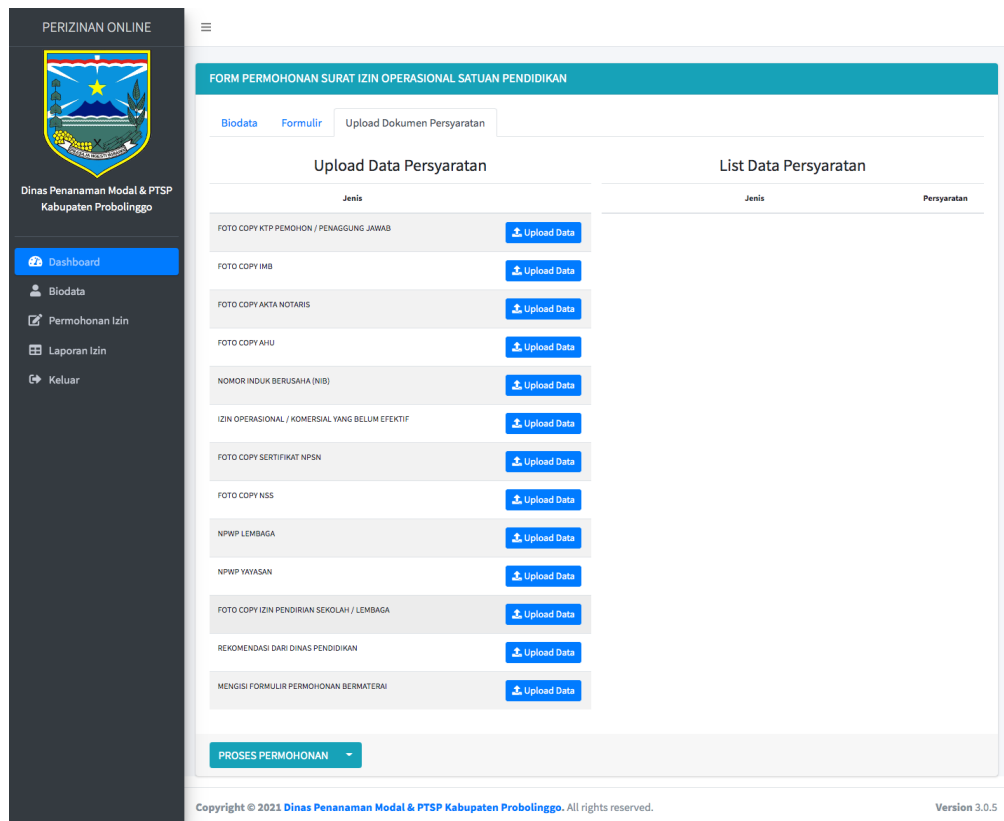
PERIZINAN ONLINE

PRASADJA MULYA

Dinas Penanaman Modal & PTSP Kabupaten Probolinggo

Dashboard
Biodata
Permohonan Izin
Laporan Izin
Keluar

≡

FORM PERMOHONAN SURAT IZIN OPERASIONAL SATUAN PENDIDIKAN

Biodata | Formulir | Upload Dokumen Persyaratan

Upload Data Persyaratan

| Jenis | |
|---|---|
| FOTO COPY KTP PEMOHON / PENAGGUNG JAWAB | Upload Data |
| FOTO COPY IMB | Upload Data |
| FOTO COPY AKTA NOTARIS | Upload Data |
| FOTO COPY AHU | Upload Data |
| NOMOR INDUK BERUSAHA (NIB) | Upload Data |
| IZIN OPERASIONAL / KOMERSIAL YANG BELUM EFEKTIF | Upload Data |
| FOTO COPY SERTIFIKAT NPSN | Upload Data |
| FOTO COPY NSS | Upload Data |
| NPWP LEMBAGA | Upload Data |
| NPWP YAYASAN | Upload Data |
| FOTO COPY IZIN PENDIRIAN SEKOLAH / LEMBAGA | Upload Data |
| REKOMENDASI DARI DINAS PENDIDIKAN | Upload Data |
| MENGISI FORMULIR PERMOHONAN BERMATERAI | Upload Data |

List Data Persyaratan

| Jenis | Persyaratan |
|---|---|

PROSES PERMOHONAN

Copyright © 2021 Dinas Penanaman Modal & PTSP Kabupaten Probolinggo. All rights reserved.

Version 3.0.5